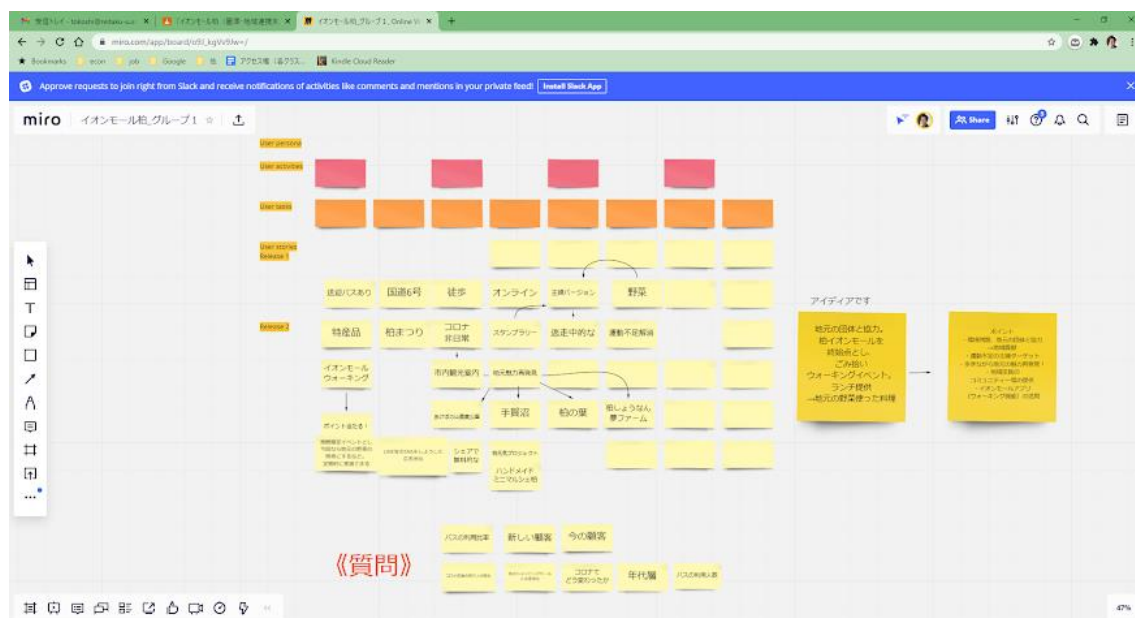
受信トレイ - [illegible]　(イオンモール柏)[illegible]　イオンモール柏_グループ1, Online W

miro.com/app/board/o9J_kgW9lw=/

Bookmarks　econ　job　Google　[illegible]　アクセス権（各クラス...　Kindle Cloud Reader

Approve requests to join right from Slack and receive notifications of activities like comments and mentions in your private feed!　Install Slack App

miro　イオンモール柏_グループ1

Share

User persona

User activities

User tasks

User stories Release 1

Release 2

送迎バスあり　国道6号　徒歩　オンライン　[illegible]バージョン　野菜

特産品　柏まつり　コロナ非日常　スタンプラリー　逃走中的な　運動不足解消

イオンモールウォーキング　市内観光案内　地元魅力再発見

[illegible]　手賀沼　柏の葉　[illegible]ファーム

ポイント貯まる！

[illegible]

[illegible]　シェアで無料的な　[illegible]

ハンドメイドミニマルシェ柏

アイディアです

地元の団体と協力。柏イオンモールを待ち合とし、ごみ拾いウォーキングイベント。ランチ提供→地元の野菜使った料理

ポイント
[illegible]

バスの利用比率　新しい顧客　今の顧客

《質問》

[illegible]　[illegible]　コロナでどう変わったか　年代層　バスの利用人数

47%